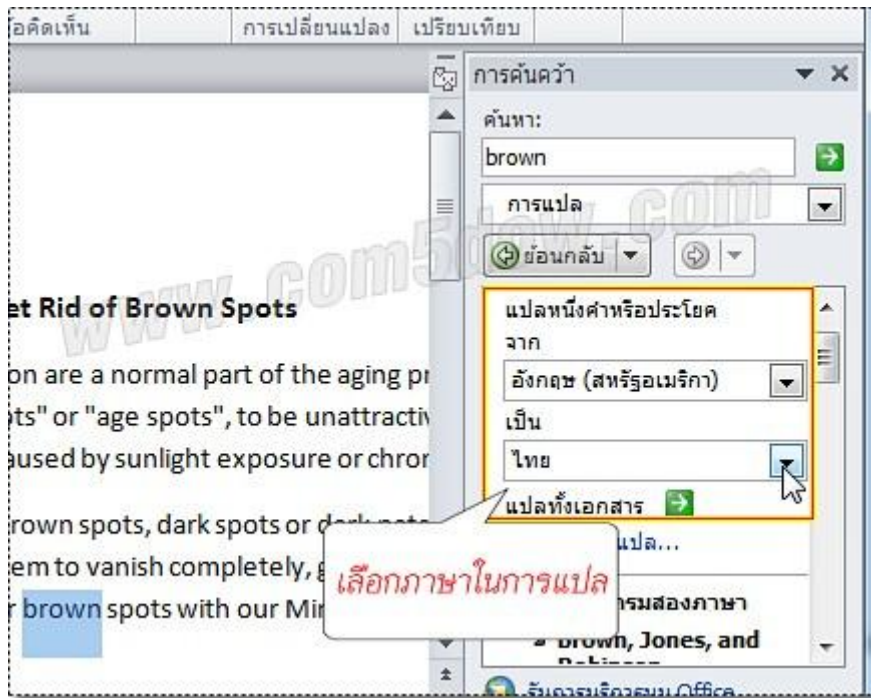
อคิดเห็น | การเปลี่ยนแปลง | เปรียบเทียบ

การค้นคว้า

ค้นหา:

brown

การแปล

ย้อนกลับ

www.Com5dow.com

et Rid of Brown Spots

on are a normal part of the aging pr
ts" or "age spots", to be unattractiv
aused by sunlight exposure or chron

rown spots, dark spots or d
em to vanish completely, g
r brown spots with our Mi

แปลหนึ่งคำหรือประโยค

จาก

อังกฤษ (สหรัฐอเมริกา)

เป็น

ไทย

แปลทั้งเอกสาร

แปล...

เลือกภาษาในการแปล

รมสองภาษา

Brown, Jones, and

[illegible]

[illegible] Office